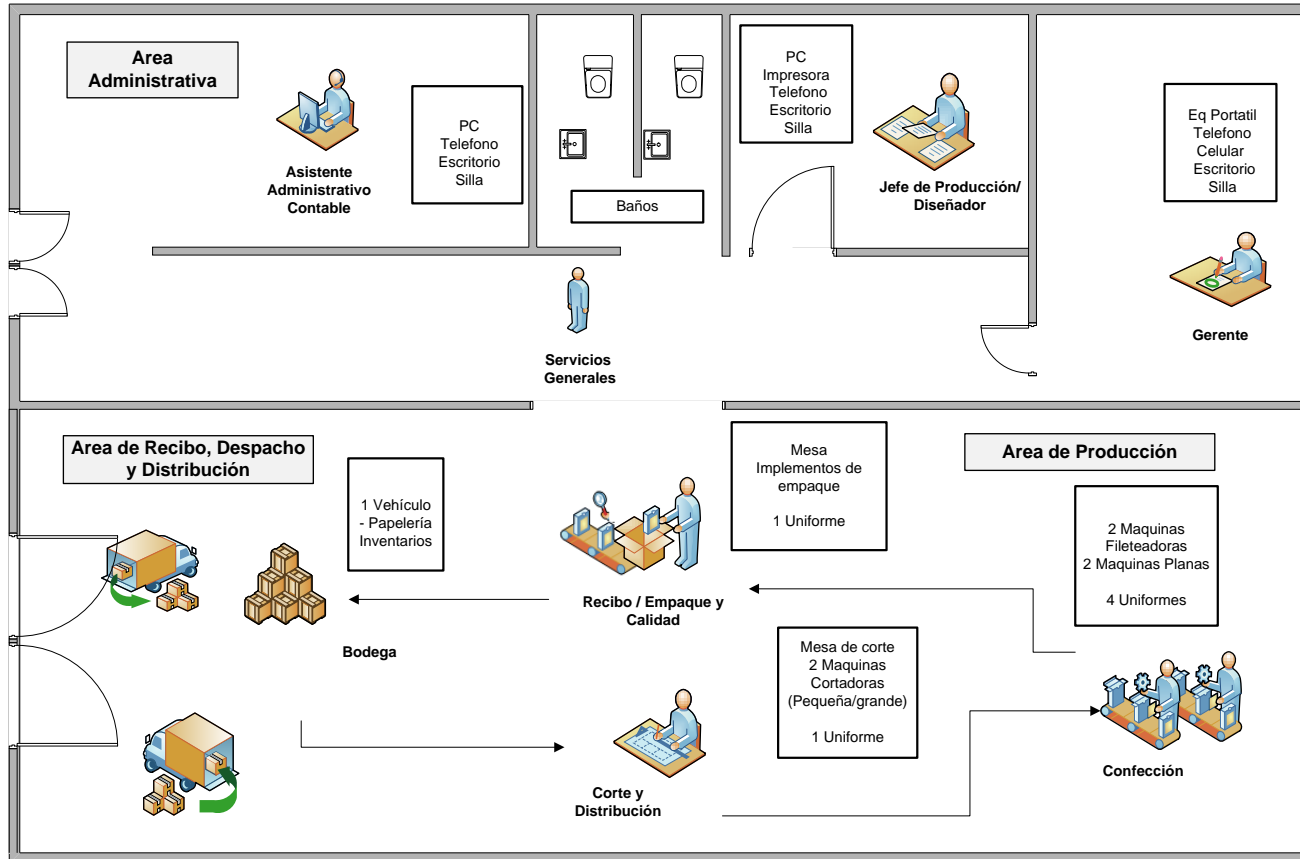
Area Administrativa

Asistente Administrativo Contable

PC
Telefono
Escritorio
Silla

Baños

PC
Impresora
Telefono
Escritorio
Silla

Jefe de Producción/ Diseñador

Eq Portatil
Telefono
Celular
Escritorio
Silla

Gerente

Servicios Generales

Area de Recibo, Despacho y Distribución

1 Vehículo
- Papelería
Inventarios

Bodega

Mesa
Implementos de empaque

1 Uniforme

Recibo / Empaque y Calidad

Area de Producción

2 Maquinas Fileteadoras
2 Maquinas Planas

4 Uniformes

Mesa de corte
2 Maquinas Cortadoras
(Pequeña/grande)

1 Uniforme

Corte y Distribución

Confección